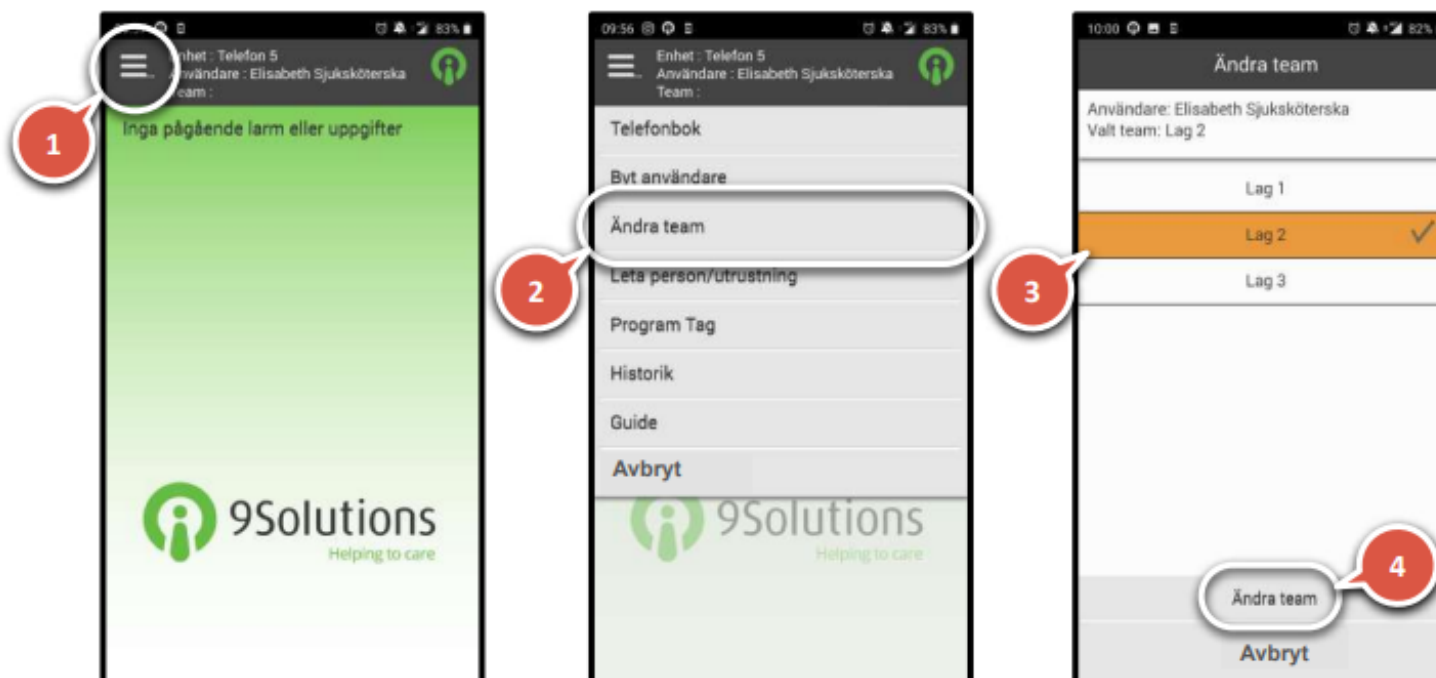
83%

Enhet : Telefon 5
Användare : Elisabeth Sjuksköterska
Team :

1

Inga pågående larm eller uppgifter

9Solutions
Helping to care

09:56 83%

Enhet : Telefon 5
Användare : Elisabeth Sjuksköterska
Team :

Telefonbok
Byt användare
Ändra team
2
Leta person/utrustning
Program Tag
Historik
Guide
Avbryt

9Solutions
Helping to care

10:00 82%

Ändra team

Användare: Elisabeth Sjuksköterska
Valt team: Lag 2

Lag 1
Lag 2
3
Lag 3

4
Ändra team
Avbryt